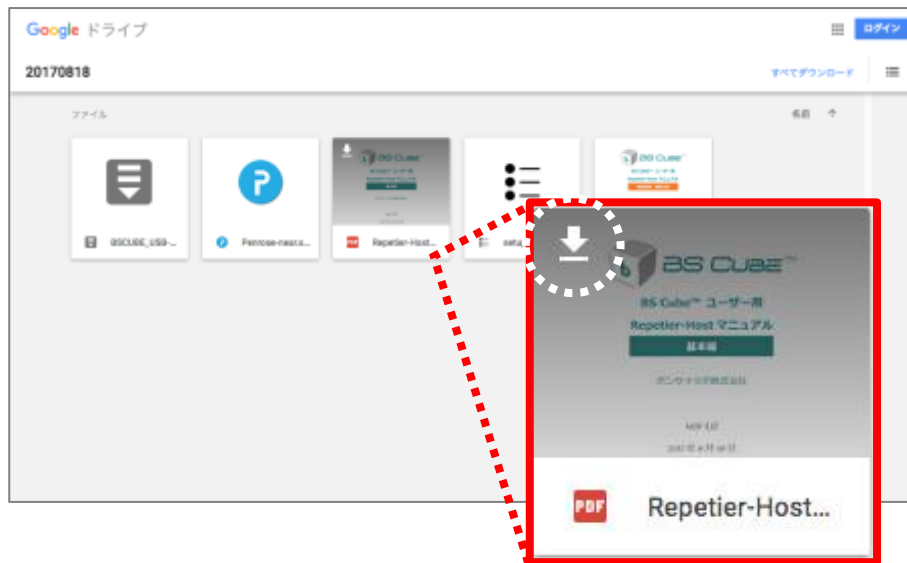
Google ドライブ

ログイン

20170818

すべてダウンロード

ファイル

名前 ↑

BSCUBE_USB-...

Penrose-neat.s...

Repetier-Host...

setu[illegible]

BS CUBE™

BS Cube™ ユーザー用

Repetier-Host マニュアル

基本編

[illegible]

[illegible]

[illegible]

PDF Repetier-Host...